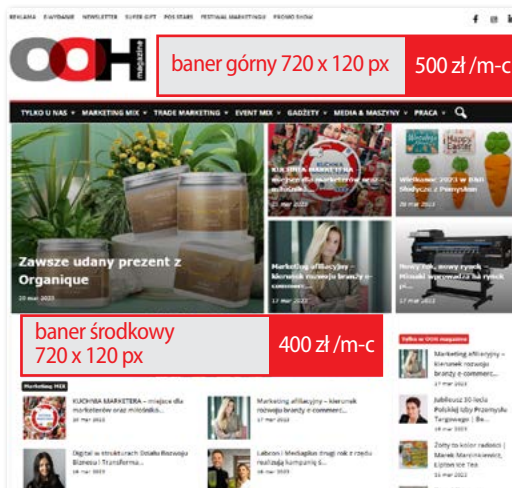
REKLAMA E-WYDANIE NEWSLETTER SUPER GIFT POS STARS FESTIWAL MARKETINGU PROMO SHOW

OOH magazine

baner górny 720 x 120 px

500 zł /m-c

TYLKO U NAS ▾ MARKETING MIX ▾ TRADE MARKETING ▾ EVENT MIX ▾ GADŻETY ▾ MEDIA & MASZYNY ▾ PRACA ▾

Zawsze udany prezent z Organique

20 mar 2023

KUCHNIA MARKETERA – miejsce dla marketerów oraz miłośnicB...

Wielkanoc 2023 w B&B Słodycze z Pomysłem

Marketing afiliacyjny – kierunek rozwoju branży e-commerce...

17 mar 2023

Nowy rok, nowy rynek – Mimaki wchodzi na rynek p...

17 mar 2023

baner środkowy 720 x 120 px

400 zł /m-c

Tylko w OOH magazine

Marketing MIX

KUCHNIA MARKETERA – miejsce dla marketerów oraz miłośnicB...

20 mar 2023

Marketing afiliacyjny – kierunek rozwoju branży e-commerce...

17 mar 2023

Marketing afiliacyjny – kierunek rozwoju branży e-commerce...

17 mar 2023

Jubileusz 30-lecia Polskiej Izby Przemysłu Targowego | Be...

Digital w strukturach Działu Rozwoju Biznesu | Transforma...

16 mar 2023

Labcon i Mediaplus drugi rok z rzędu realizują kampanię S...

16 mar 2023

Żółty to kolor radości | Marek Marcinkiewicz, Lipton Ice Tea

16 mar 2023